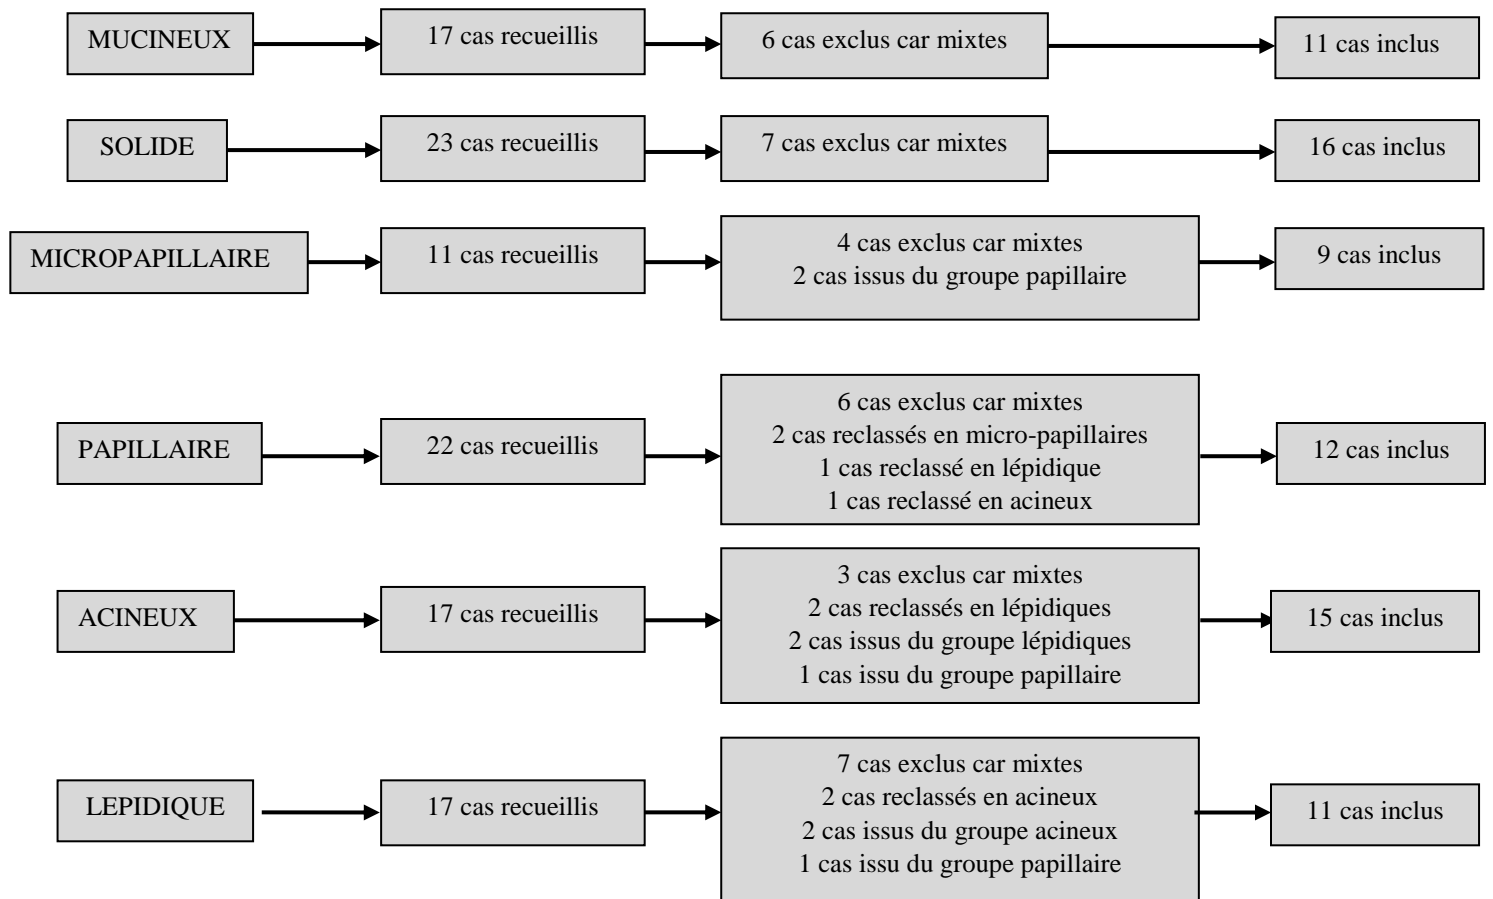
MUCINEUX
17 cas recueillis
6 cas exclus car mixtes
11 cas inclus

SOLIDE
23 cas recueillis
7 cas exclus car mixtes
16 cas inclus

MICROPAPILLAIRE
11 cas recueillis
4 cas exclus car mixtes
2 cas issus du groupe papillaire
9 cas inclus

PAPILLAIRE
22 cas recueillis
6 cas exclus car mixtes
2 cas reclassés en micro-papillaires
1 cas reclassé en lépidique
1 cas reclassé en acineux
12 cas inclus

ACINEUX
17 cas recueillis
3 cas exclus car mixtes
2 cas reclassés en lépidiques
2 cas issus du groupe lépidiques
1 cas issu du groupe papillaire
15 cas inclus

LEPIDIQUE
17 cas recueillis
7 cas exclus car mixtes
2 cas reclassés en acineux
2 cas issus du groupe acineux
1 cas issu du groupe papillaire
11 cas inclus